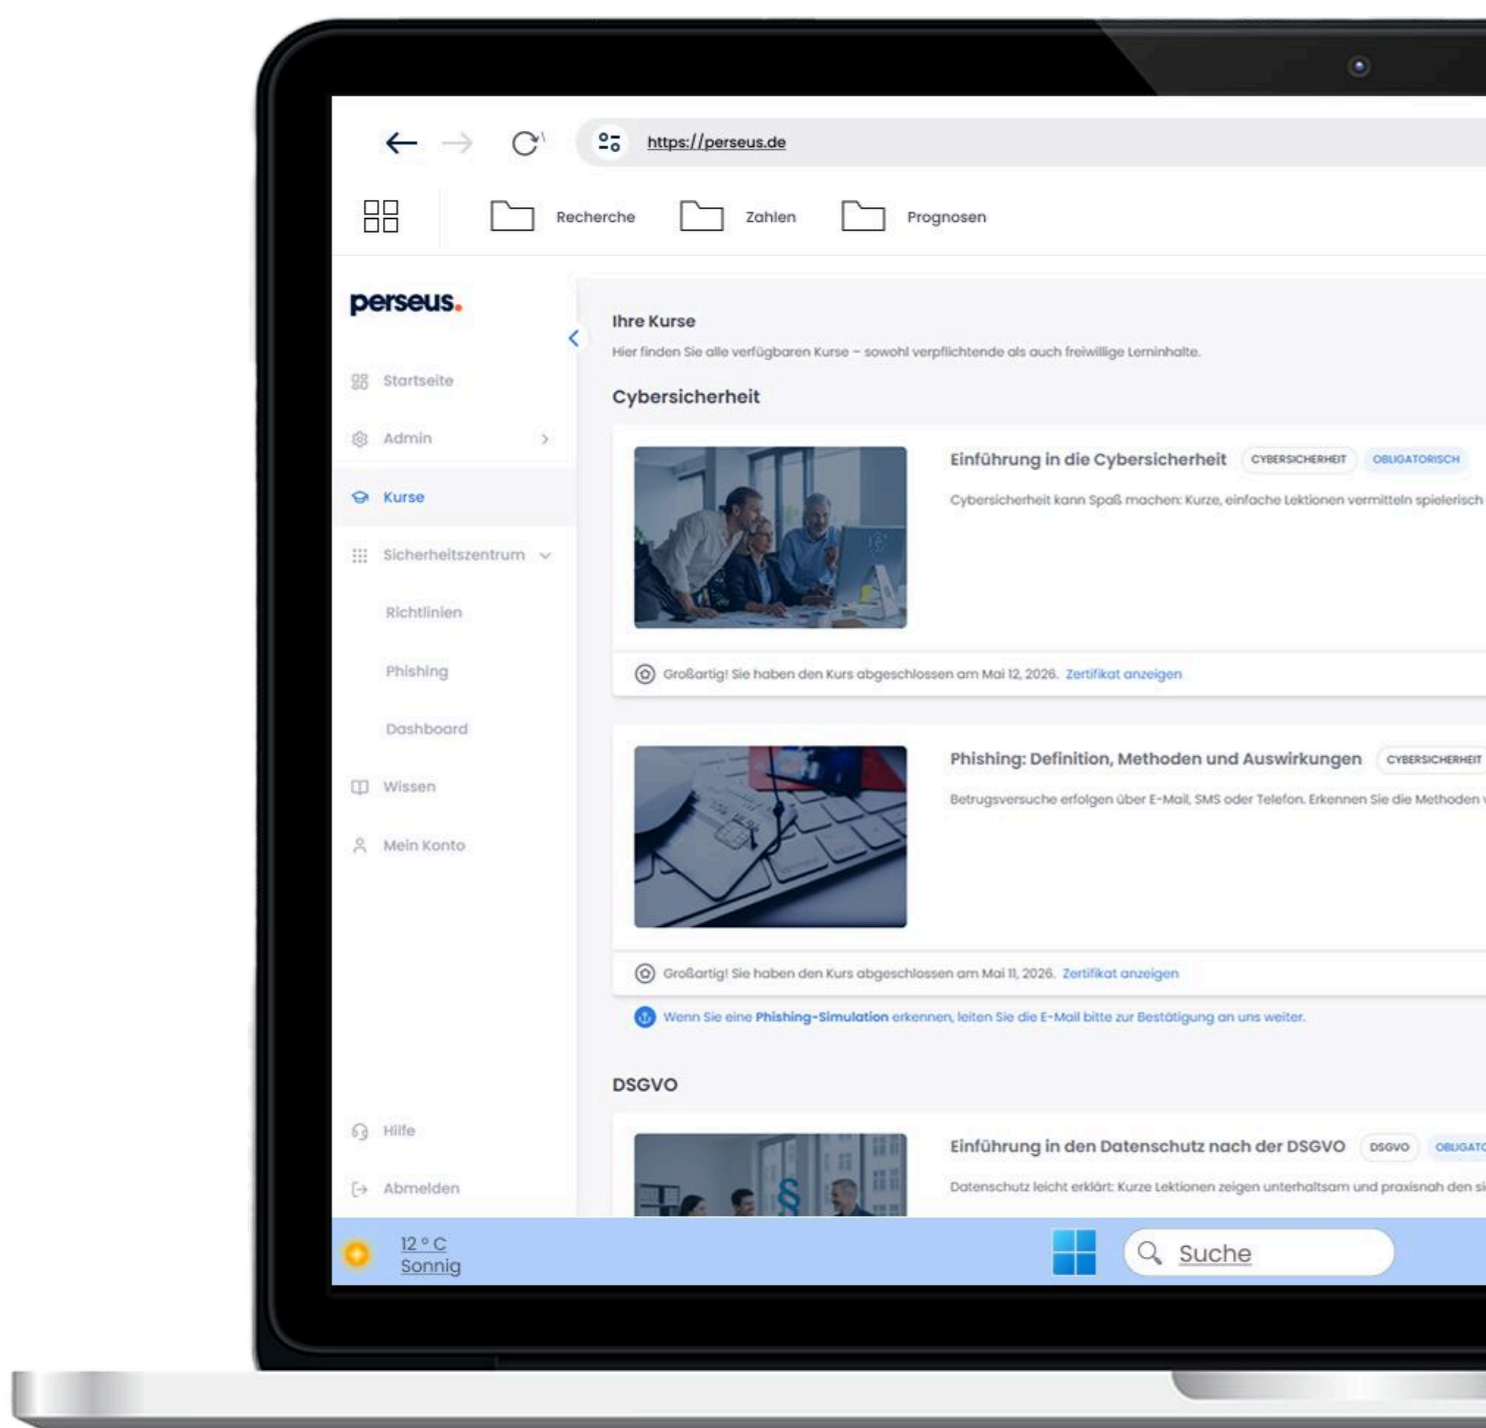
https://perseus.de

Recherche Zahlen Prognosen

perseus.

Startseite
Admin
Kurse
Sicherheitszentrum
Richtlinien
Phishing
Dashboard
Wissen
Mein Konto

Hilfe
Abmelden

Ihre Kurse
Hier finden Sie alle verfügbaren Kurse – sowohl verpflichtende als auch freiwillige Lerninhalte.

Cybersicherheit

Einführung in die Cybersicherheit CYBERSICHERHEIT OBLIGATORISCH
Cybersicherheit kann Spaß machen: Kurze, einfache Lektionen vermitteln spielerisch

Großartig! Sie haben den Kurs abgeschlossen am Mai 12, 2026. Zertifikat anzeigen

Phishing: Definition, Methoden und Auswirkungen CYBERSICHERHEIT
Betrugsversuche erfolgen über E-Mail, SMS oder Telefon. Erkennen Sie die Methoden

Großartig! Sie haben den Kurs abgeschlossen am Mai 11, 2026. Zertifikat anzeigen

Wenn Sie eine Phishing-Simulation erkennen, leiten Sie die E-Mail bitte zur Bestätigung an uns weiter.

DSGVO

Einführung in den Datenschutz nach der DSGVO DSGVO OBLIGATO
Datenschutz leicht erklärt: Kurze Lektionen zeigen unterhaltsam und praxisnah den si

12 ° C
Sonnig

Suche